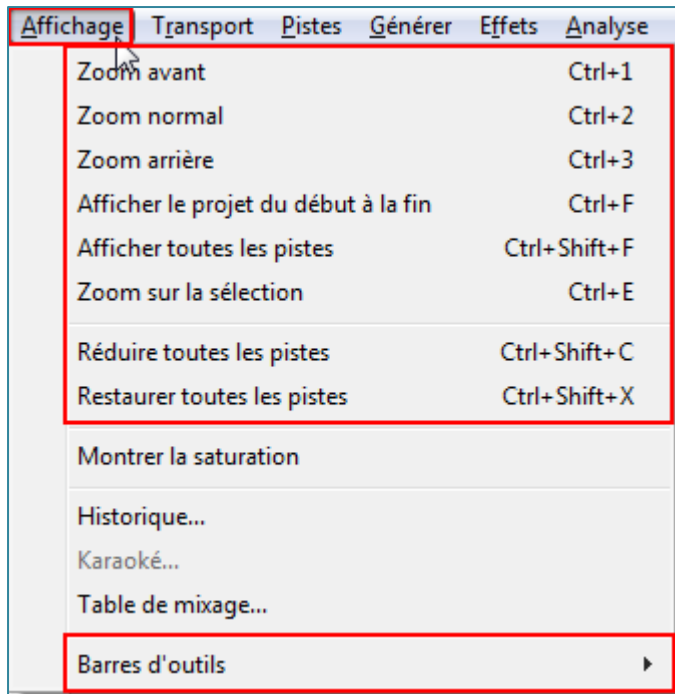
Affichage Transport Pistes Générer Effets Analyse

Zoom avant Ctrl+1
Zoom normal Ctrl+2
Zoom arrière Ctrl+3
Afficher le projet du début à la fin Ctrl+F
Afficher toutes les pistes Ctrl+Shift+F
Zoom sur la sélection Ctrl+E

Réduire toutes les pistes Ctrl+Shift+C
Restaurer toutes les pistes Ctrl+Shift+X

Montrer la saturation

Historique...
Karaoké...
Table de mixage...

Barres d'outils